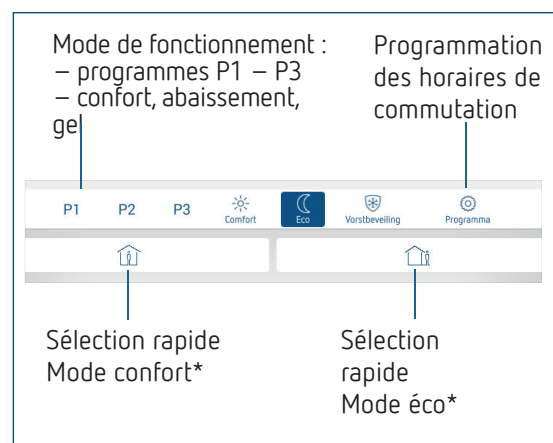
Mode de fonctionnement :
– programmes P1 – P3
– confort, abaissement, gel

Programmation des horaires de commutation

P1 P2 P3 Comfort Eco Vorstbeveiliging Programma

Sélection rapide Mode confort*

Sélection rapide Mode éco*